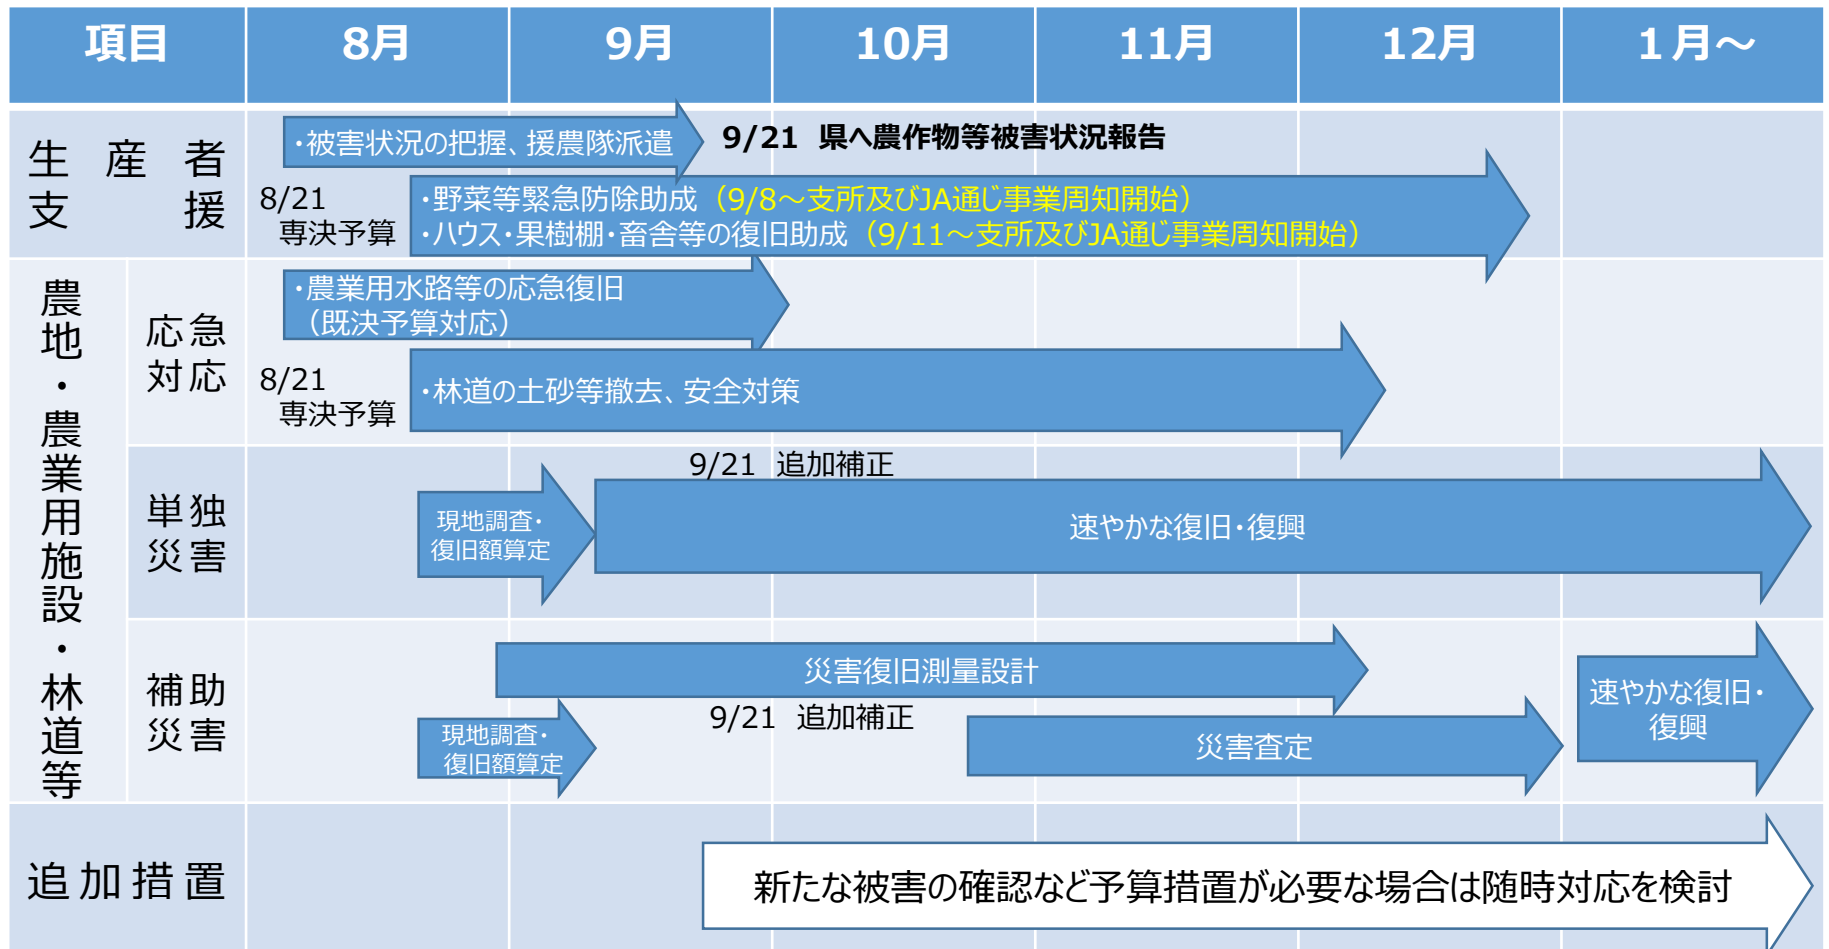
| 項目 | 8月 | 9月 | 10月 | 11月 | 12月 | 1月～ |
|---|---|---|---|---|---|---|

生産者支援

・被害状況の把握、援農隊派遣

9/21 県へ農作物等被害状況報告

8/21 専決予算

・野菜等緊急防除助成（9/8～支所及びJA通じ事業周知開始）
・ハウス・果樹棚・畜舎等の復旧助成（9/11～支所及びJA通じ事業周知開始）

農地・農業用施設・林道等

応急対応

・農業用水路等の応急復旧（既決予算対応）

8/21 専決予算

・林道の土砂等撤去、安全対策

単独災害

9/21 追加補正

現地調査・復旧額算定

速やかな復旧・復興

補助災害

災害復旧測量設計

9/21 追加補正

現地調査・復旧額算定

災害査定

速やかな復旧・復興

追加措置

新たな被害の確認など予算措置が必要な場合は随時対応を検討